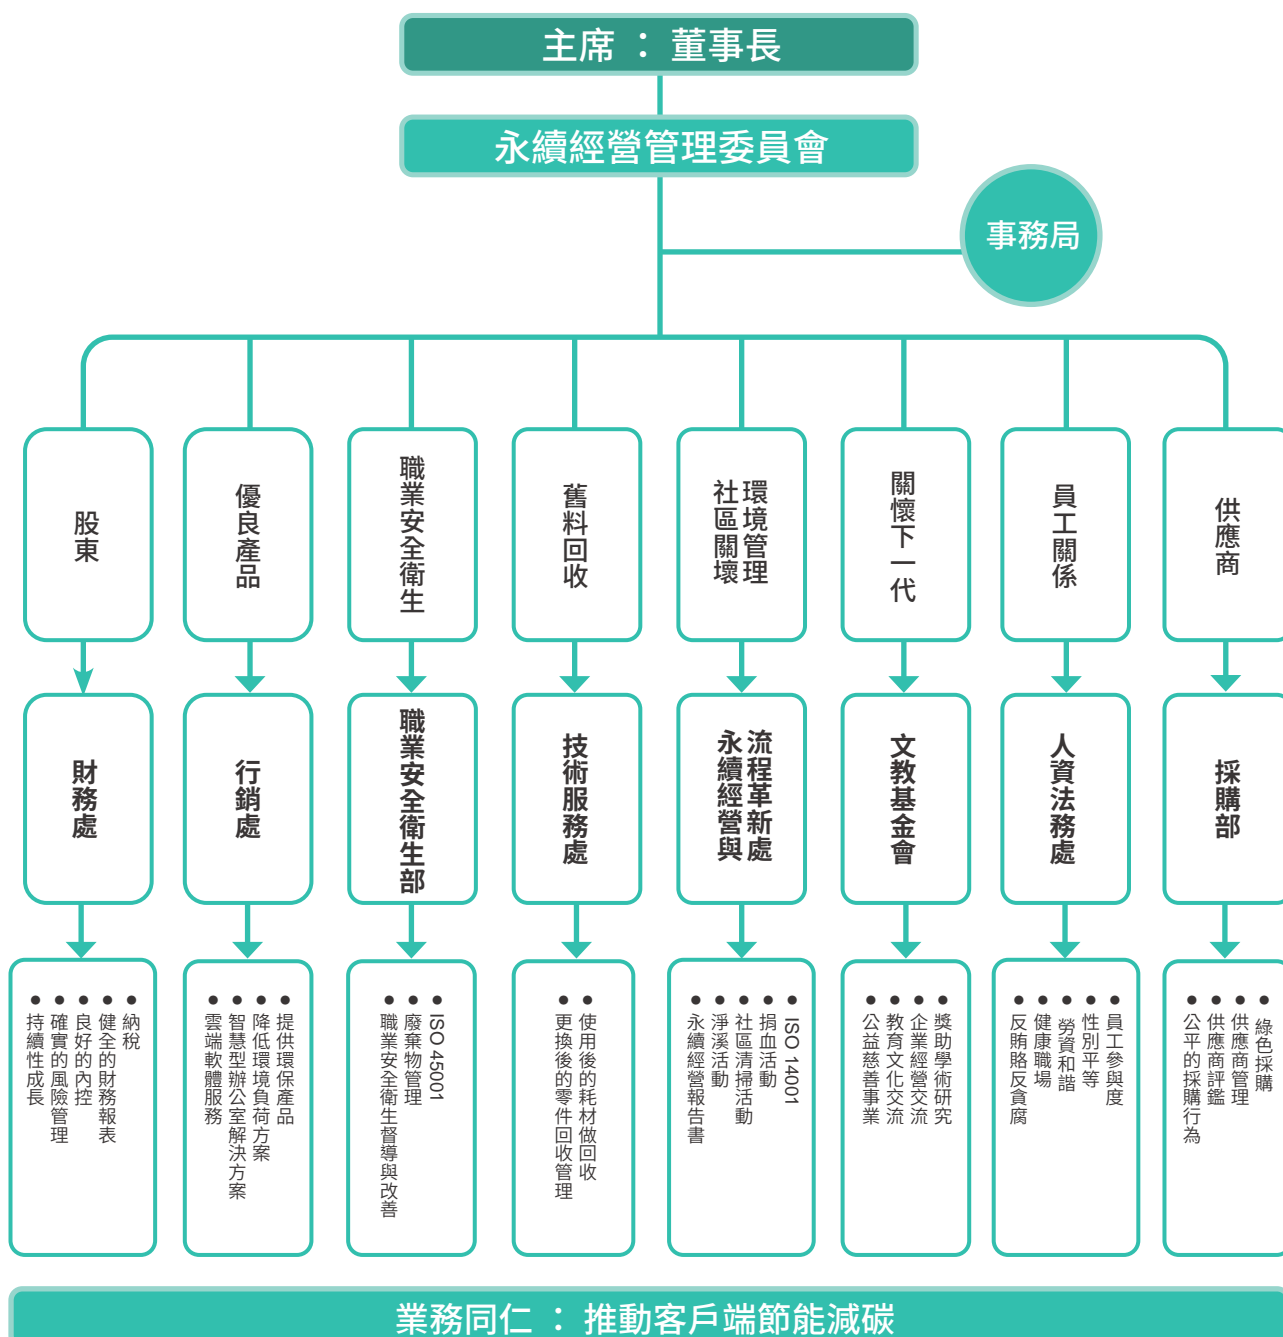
主席 ： 董事長

永續經營管理委員會

事務局

股東

優良產品

職業安全衛生

舊料回收

環境管理
社區關懷

關懷下一代

員工關係

供應商

財務處

行銷處

職業安全衛生部

技術服務處

流程革新
永續經營與處

文教基金會

人資法務處

採購部

• 納稅
• 健全的財務報表
• 良好的內控
• 確實的風險管理
• 持續性成長

• 提供環保產品
• 降低環境負荷方案
• 智慧型辦公室解決方案
• 雲端軟體服務

• ISO 45001
• 廢棄物管理
• 職業安全衛生督導與改善

• 使用後的耗材做回收
• 更換後的零件回收管理

• ISO 14001
• 捐血活動
• 社區清掃活動
• 淨溪活動
• 永續經營報告書

• 獎助學術研究
• 企業經營交流
• 教育文化交流
• 公益慈善事業

• 員工參與度
• 性別平等
• 勞資和諧
• 健康職場
• 反賄賂反貪腐

• 綠色採購
• 供應商管理
• 供應商評鑑
• 公平的採購行為

業務同仁 ： 推動客戶端節能減碳